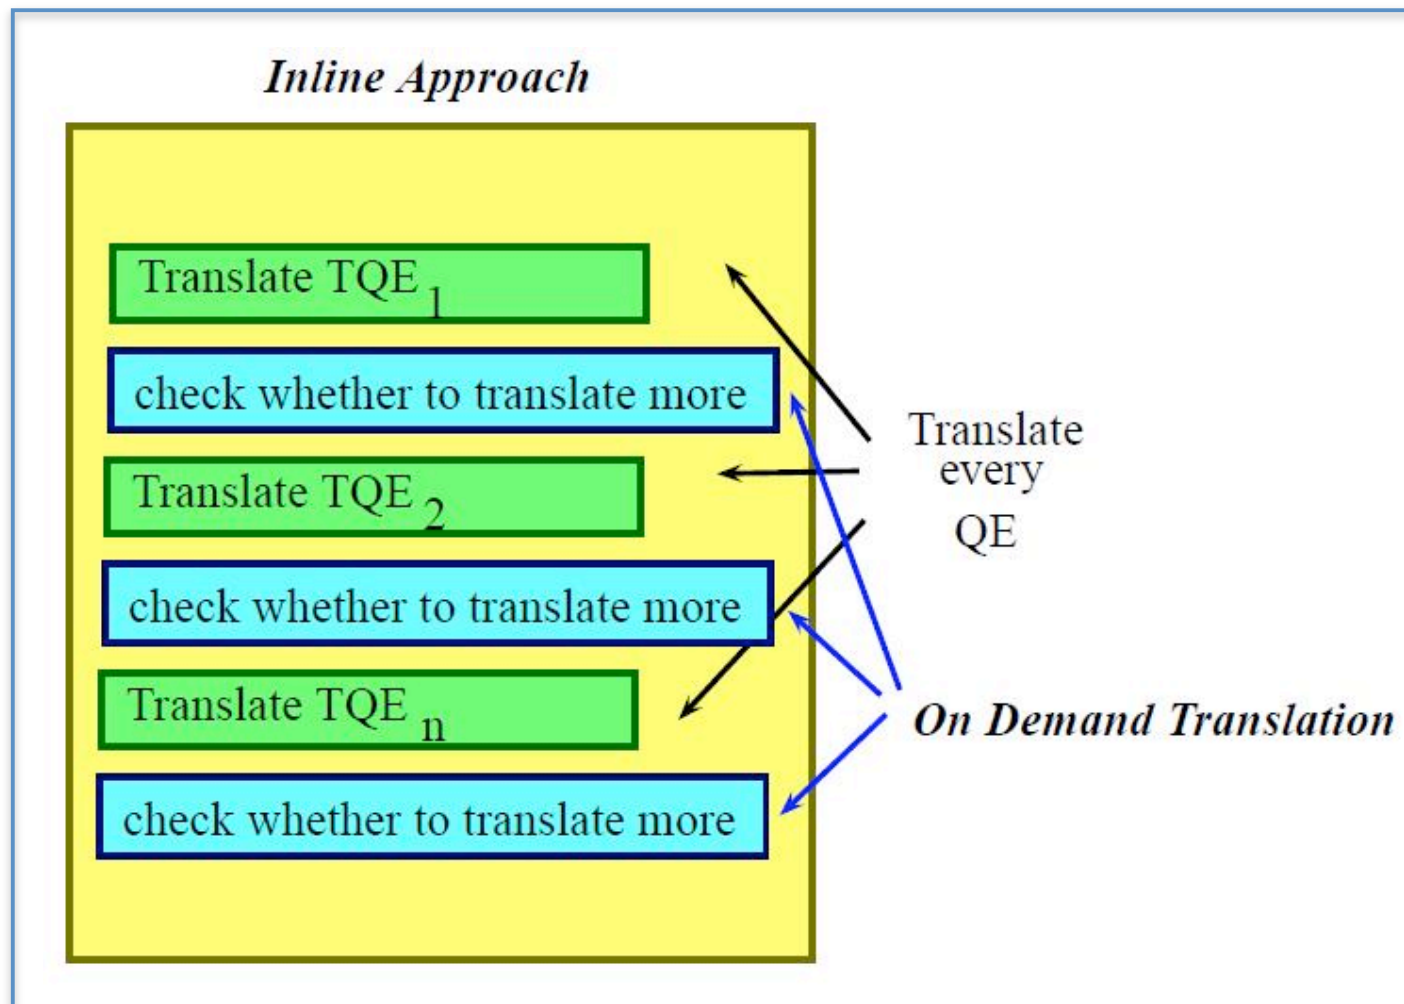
Inline Approach

Translate TQE $_1$

check whether to translate more

Translate TQE $_2$

check whether to translate more

Translate TQE $_n$

check whether to translate more

Translate every QE

On Demand Translation